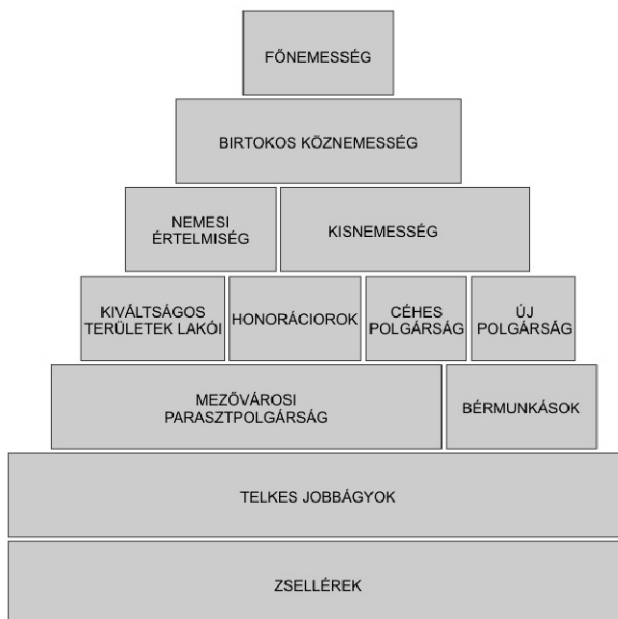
FŐNEMESSÉG

BIRTOKOS KÖZNEMESSÉG

NEMESI ÉRTELMISÉG

KISNEMESSÉG

KIVÁLTSÁGOS TERÜLETEK LAKÓI

HONORÁCIOROK

CÉHES POLGÁRSÁG

ÚJ POLGÁRSÁG

MEZŐVÁROSI PARASZTPOLGÁRSÁG

BÉRMUNKÁSOK

TELKES JOBBÁGYOK

ZSELLÉREK